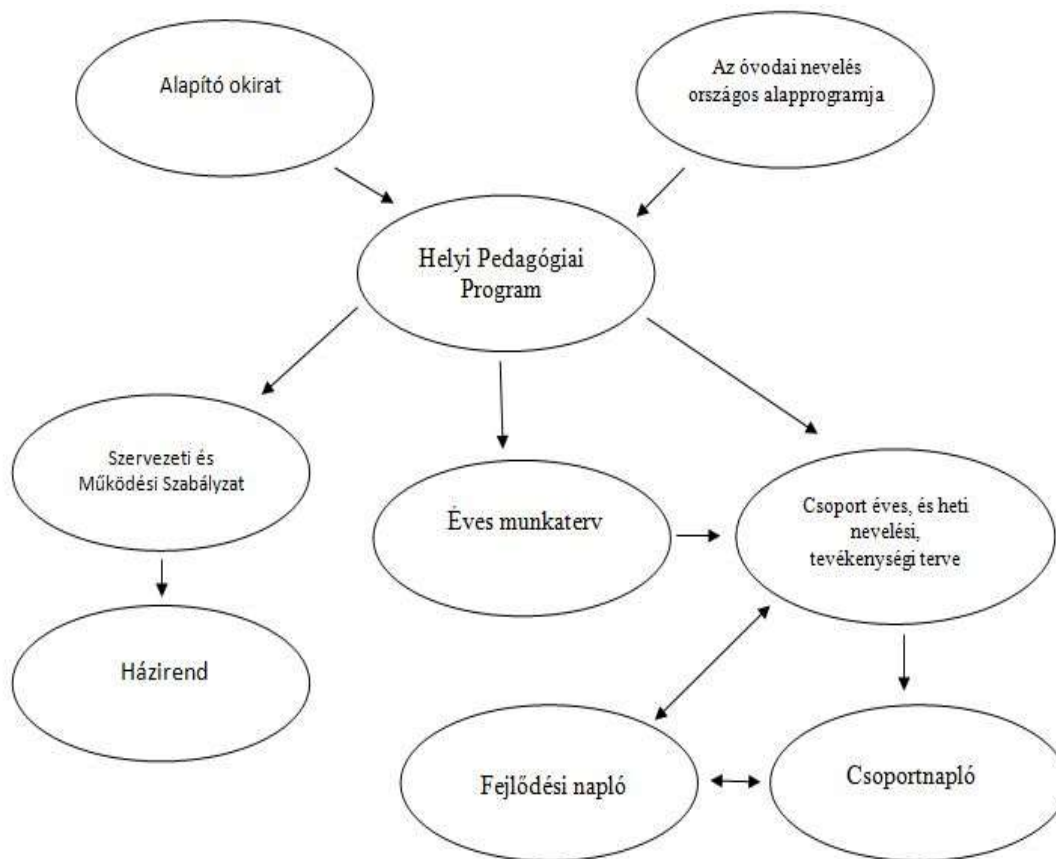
Alapító okirat

Az óvodai nevelés országos alapprogramja

Helyi Pedagógiai Program

Szervezeti és Működési Szabályzat

Éves munkaterv

Csoport éves, és heti nevelési, tevékenységi terve

Házirend

Fejlődési napló

Csoportnapló